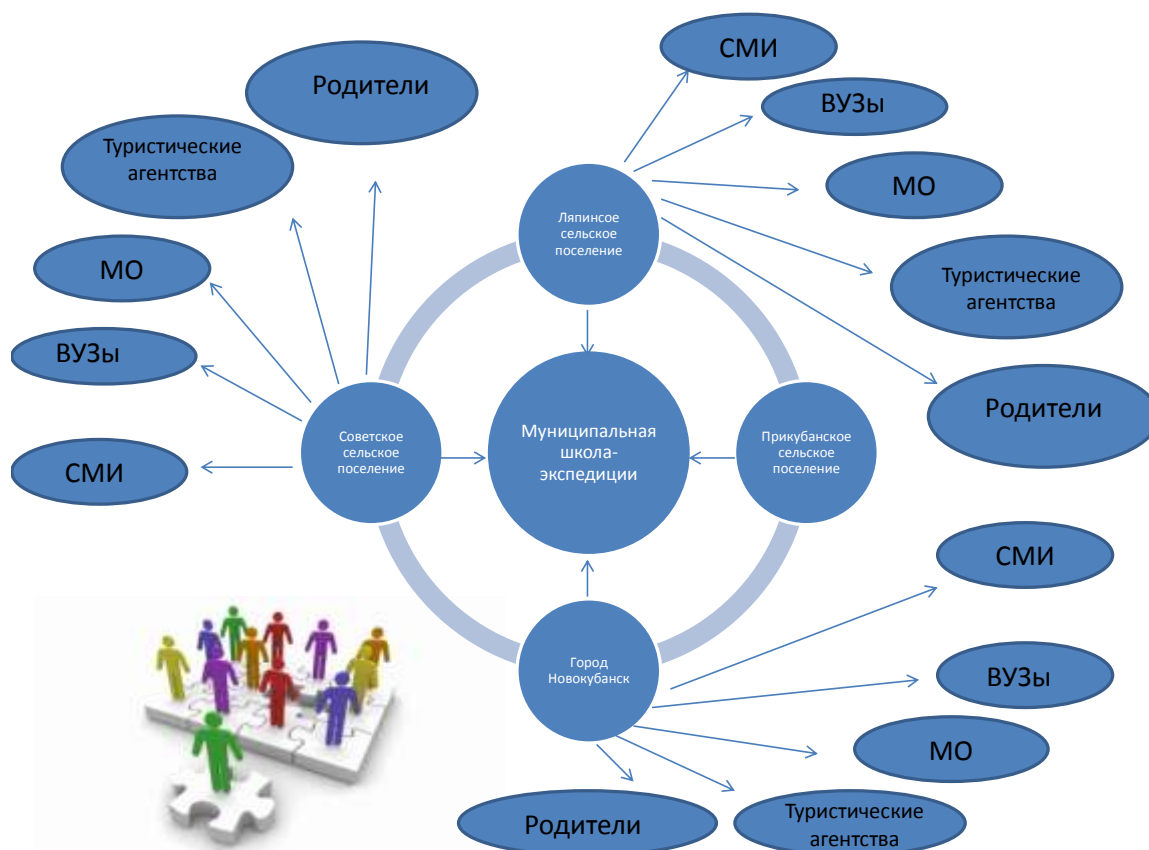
Родители

Туристические агентства

МО

ВУЗы

СМИ

Советское сельское поселение

СМИ

ВУЗы

МО

Ляпинсое сельское поселение

Туристические агентства

Родители

Муниципальная школа-экспедиции

Прикубанское сельское поселение

СМИ

ВУЗы

Город Новокубанск

МО

Родители

Туристические агентства